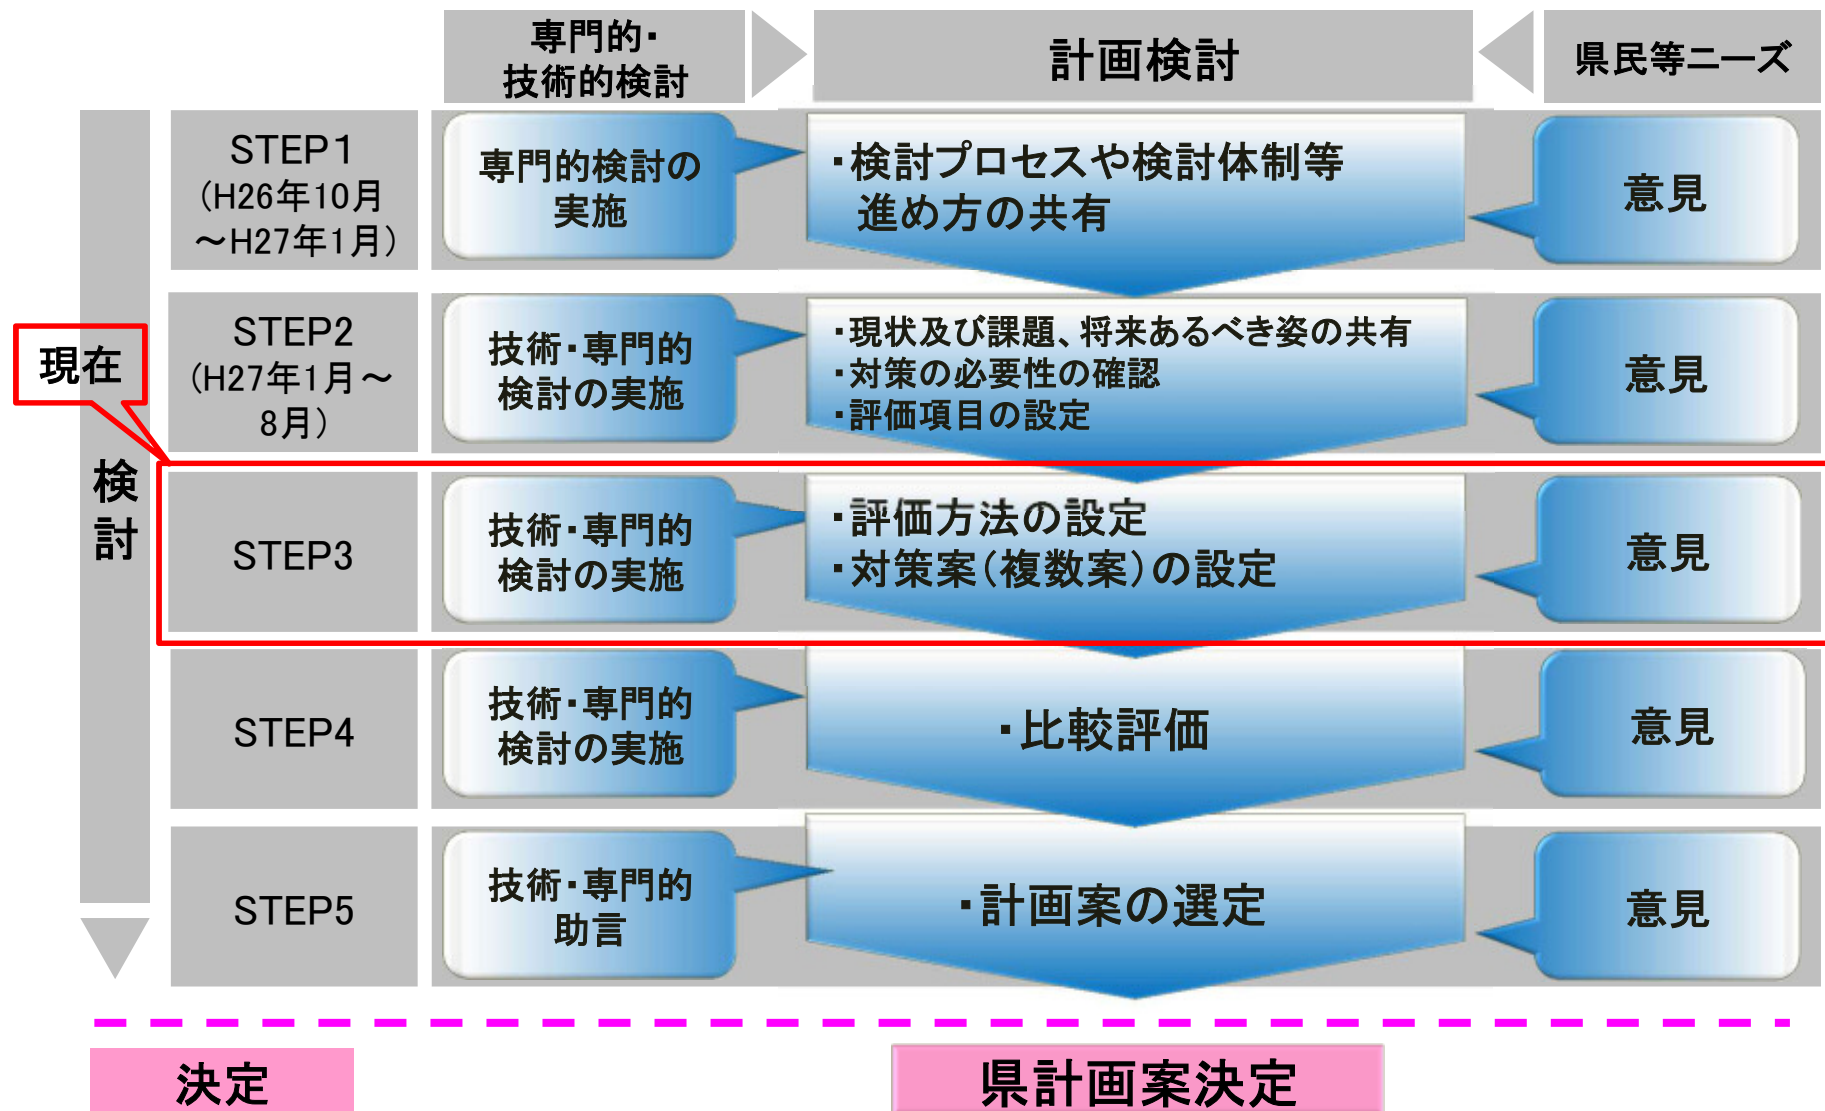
専門的・技術的検討

計画検討

県民等ニーズ

現在

検討

| STEP1 (H26年10月〜H27年1月) | 専門的検討の実施 | ・検討プロセスや検討体制等進め方の共有 | 意見 |
|---|---|---|---|
| STEP2 (H27年1月〜8月) | 技術・専門的検討の実施 | ・現状及び課題、将来あるべき姿の共有 ・対策の必要性の確認 ・評価項目の設定 | 意見 |
| STEP3 | 技術・専門的検討の実施 | ・評価方法の設定 ・対策案(複数案)の設定 | 意見 |
| STEP4 | 技術・専門的検討の実施 | ・比較評価 | 意見 |
| STEP5 | 技術・専門的助言 | ・計画案の選定 | 意見 |

決定

県計画案決定